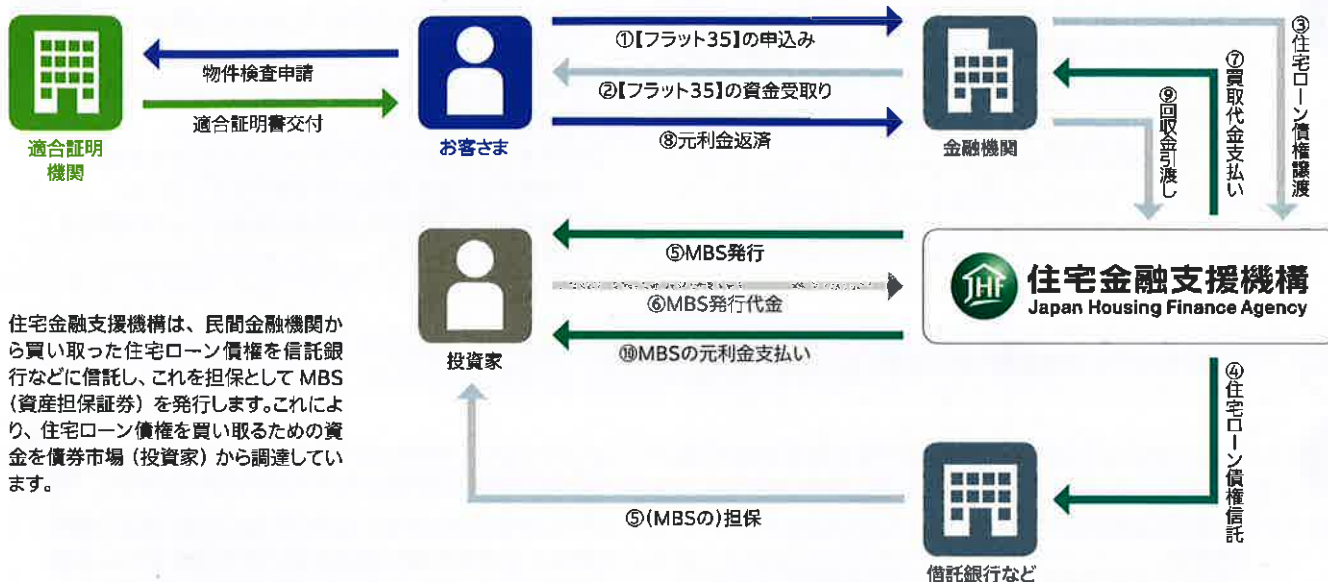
物件検査申請

適合証明書交付

適合証明機関

お客さま

①【フラット35】の申込み

②【フラット35】の資金受取り

⑧元利金返済

金融機関

③住宅ローン債権譲渡

⑦買取代金支払い

⑨回収金引渡し

投資家

⑤MBS発行

⑥MBS発行代金

⑩MBSの元利金支払い

JHF 住宅金融支援機構 Japan Housing Finance Agency

④住宅ローン債権信託

信託銀行など

⑤(MBSの)担保

住宅金融支援機構は、民間金融機関から買い取った住宅ローン債権を信託銀行などに信託し、これを担保としてMBS(資産担保証券)を発行します。これにより、住宅ローン債権を買い取るための資金を債券市場(投資家)から調達しています。